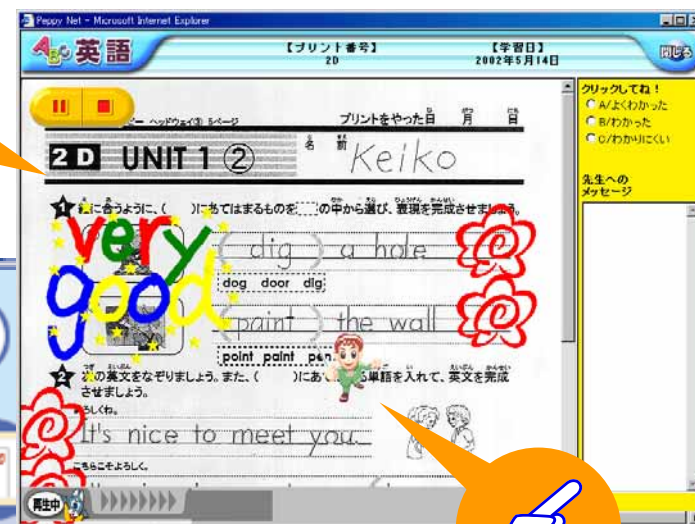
Peppy Net - Microsoft Internet Explorer

ABC 英語

【プリント番号】
2D

【学習日】
2002年5月14日

閉じる

ページ ヘッドウェイ① 5ページ

プリントをやった日 月 日

2D UNIT 1 ②

名前 Keiko

1 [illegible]に合うように、( )にあてはまるものを[ ]の中から選び、表現を完成させましょう。

very good

( dig ) a hole

dog door dig

( paint ) the wall

point paint pen

2 次の英文をなぞりましょう。また、( )にあう単語を入れて、英文を完成させましょう。

よろしくね。

It's nice to meet you.

こちらこそよろしく。

クリックしてね！
A/よくわかった
B/わかった
C/わかりにくい

先生への
メッセージ

再生中